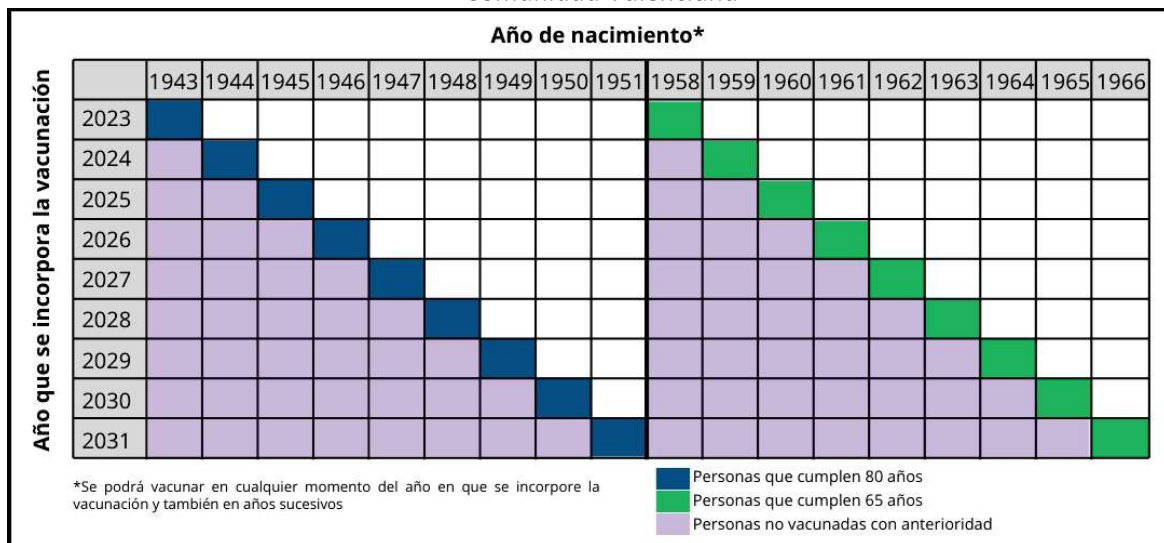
Comunidad Valenciana

Año de nacimiento*

Año que se incorpora la vacunación

| | 1943 | 1944 | 1945 | 1946 | 1947 | 1948 | 1949 | 1950 | 1951 | 1958 | 1959 | 1960 | 1961 | 1962 | 1963 | 1964 | 1965 | 1966 |
|---|---|---|---|---|---|---|---|---|---|---|---|---|---|---|---|---|---|---|
| 2023 | | | | | | | | | | | | | | | | | | |
| 2024 | | | | | | | | | | | | | | | | | | |
| 2025 | | | | | | | | | | | | | | | | | | |
| 2026 | | | | | | | | | | | | | | | | | | |
| 2027 | | | | | | | | | | | | | | | | | | |
| 2028 | | | | | | | | | | | | | | | | | | |
| 2029 | | | | | | | | | | | | | | | | | | |
| 2030 | | | | | | | | | | | | | | | | | | |
| 2031 | | | | | | | | | | | | | | | | | | |

*Se podrá vacunar en cualquier momento del año en que se incorpore la vacunación y también en años sucesivos

Personas que cumplen 80 años
Personas que cumplen 65 años
Personas no vacunadas con anterioridad